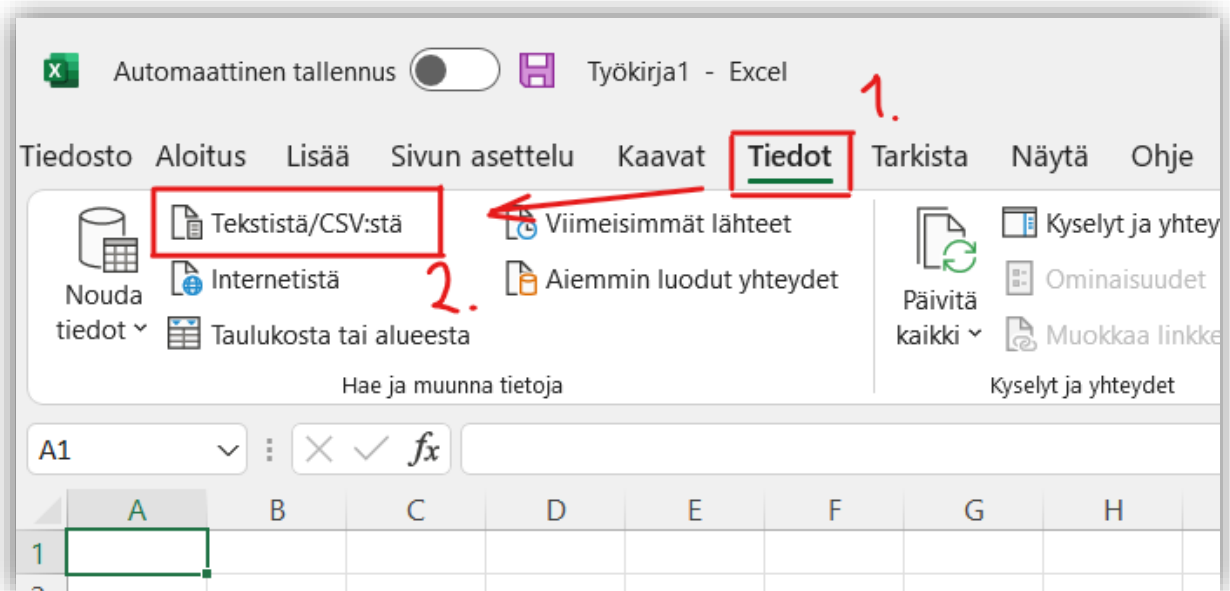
Automaattinen tallennus Työkirja1 - Excel

1.

Tiedosto Aloitus Lisää Sivun asettelu Kaavat Tiedot Tarkista Näytä Ohje

Nouda tiedot

Tekstistä/CSV:stä

Internetistä

Taulukosta tai alueesta

2.

Viimeisimmät lähteet

Aiemmin luodut yhteydet

Hae ja muunna tietoja

Päivitä kaikki

Kyselyt ja yhtey

Ominaisuudet

Muokkaa linkke

Kyselyt ja yhteydet

A1

$fx$

| | A | B | C | D | E | F | G | H |
|---|---|---|---|---|---|---|---|---|
| 1 | | | | | | | | |